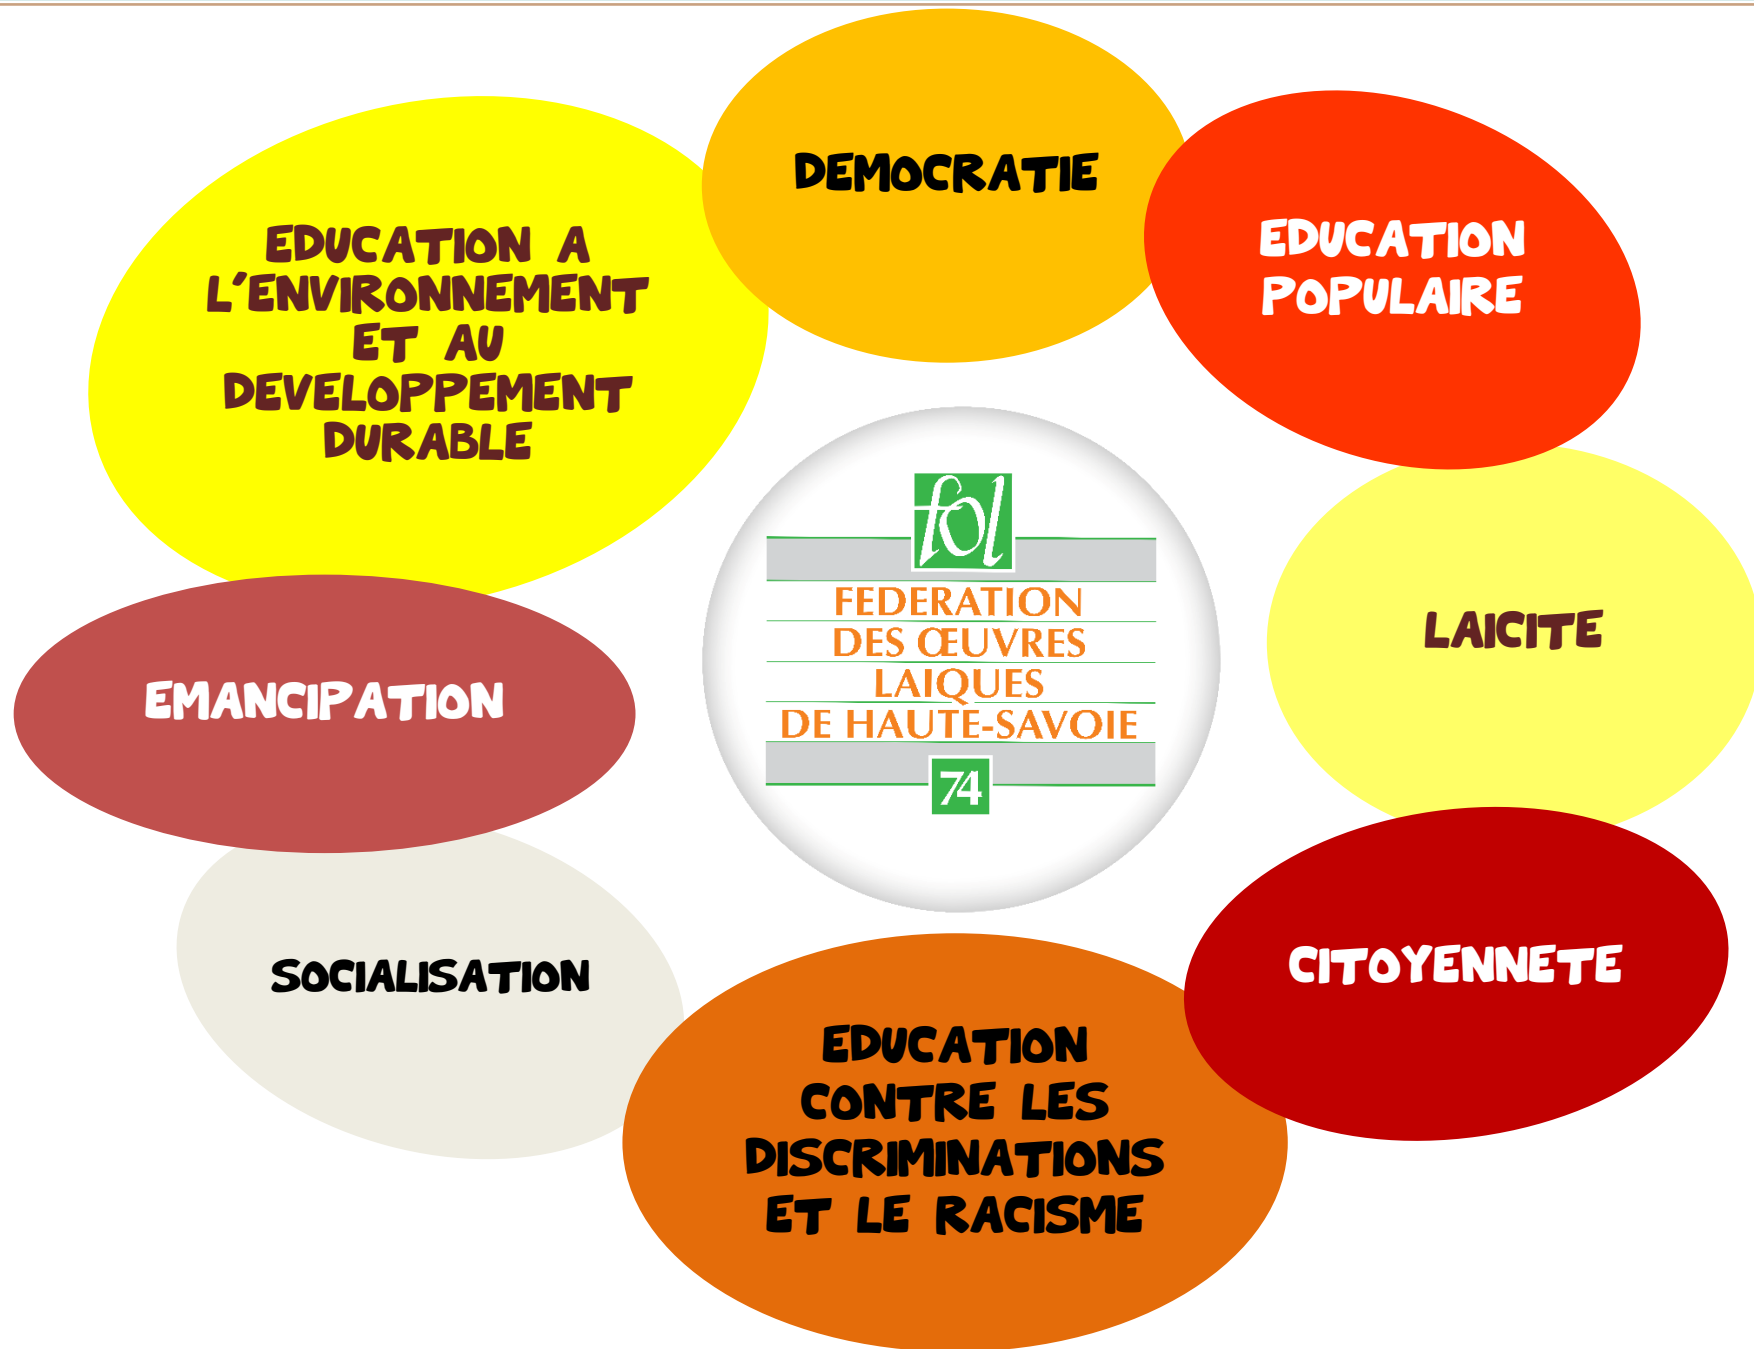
DEMOCRATIE

EDUCATION A L'ENVIRONNEMENT ET AU DEVELOPPEMENT DURABLE

EDUCATION POPULAIRE

fol
FEDERATION DES ŒUVRES LAIQUES DE HAUTE-SAVOIE
74

LAICITE

EMANCIPATION

SOCIALISATION

CITOYENNETE

EDUCATION CONTRE LES DISCRIMINATIONS ET LE RACISME